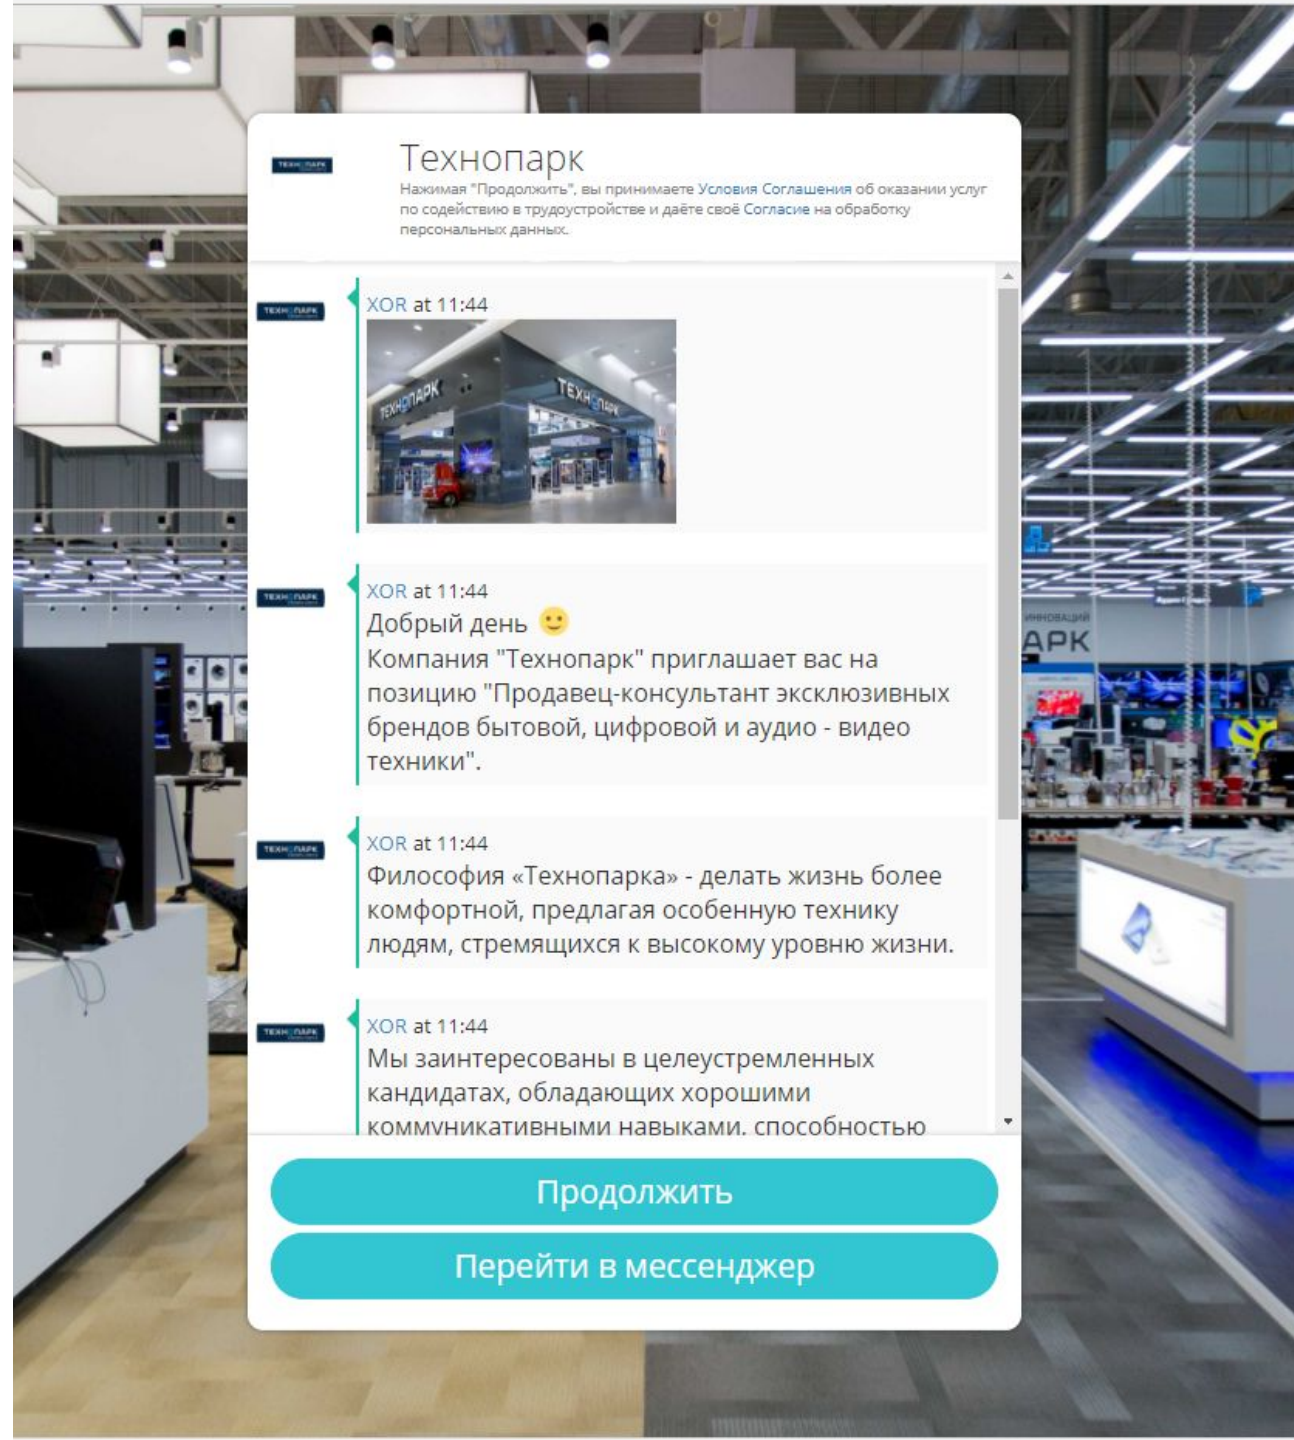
Технопарк
Нажимая "Продолжить", вы принимаете Условия Соглашения об оказании услуг по содействию в трудоустройстве и даёте своё Согласие на обработку персональных данных.

XOR at 11:44

ТЕХНОПАРК

ТЕХНОПАРК

XOR at 11:44
Добрый день 🙂
Компания "Технопарк" приглашает вас на позицию "Продавец-консультант эксклюзивных брендов бытовой, цифровой и аудио - видео техники".

XOR at 11:44
Философия «Технопарка» - делать жизнь более комфортной, предлагая особенную технику людям, стремящихся к высокому уровню жизни.

XOR at 11:44
Мы заинтересованы в целеустремленных кандидатах, обладающих хорошими коммуникативными навыками, способностью

Продолжить
Перейти в мессенджер